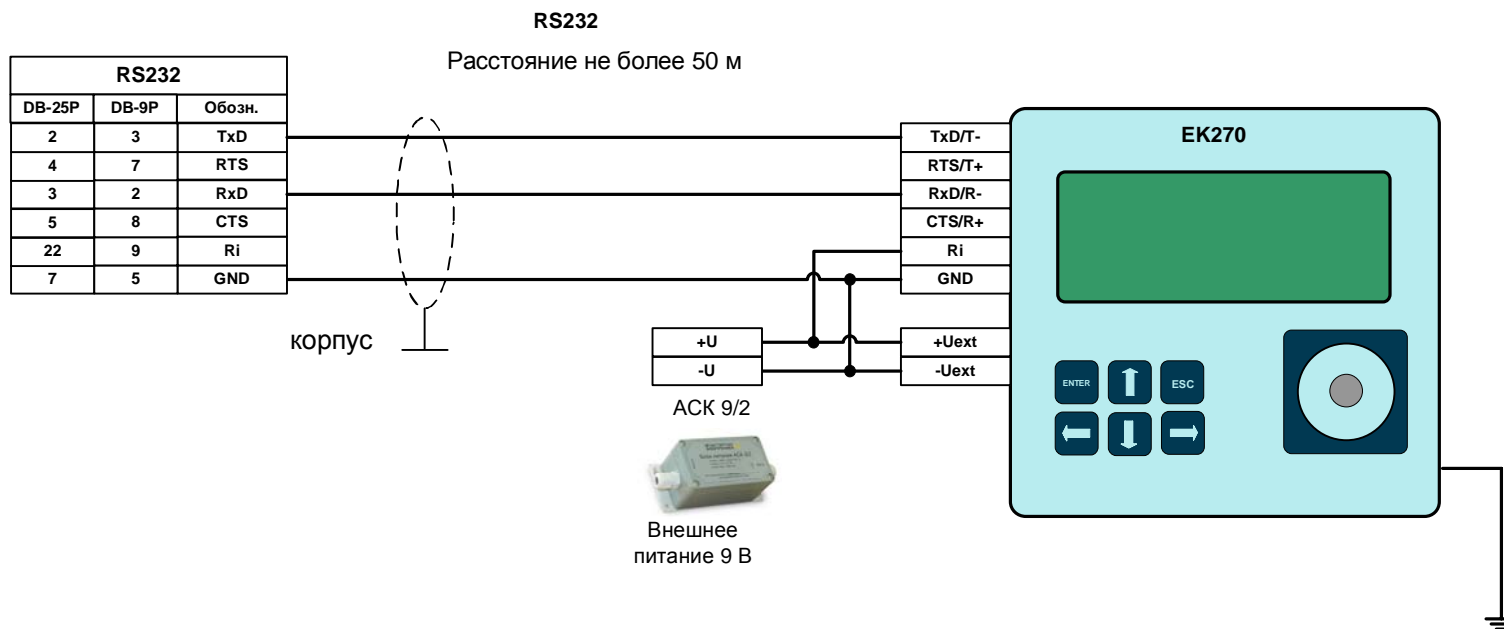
RS232

Расстояние не более 50 м

| RS232 | | |
|---|---|---|
| DB-25P | DB-9P | Обозн. |
| 2 | 3 | TxD |
| 4 | 7 | RTS |
| 3 | 2 | RxD |
| 5 | 8 | CTS |
| 22 | 9 | Ri |
| 7 | 5 | GND |

корпус

| +U |
|---|
| -U |

АСК 9/2

Внешнее питание 9 В

| TxD/T- |
|---|
| RTS/T+ |
| RxD/R- |
| CTS/R+ |
| Ri |
| GND |
| +Uext |
| -Uext |

EK270

ENTER

ESC